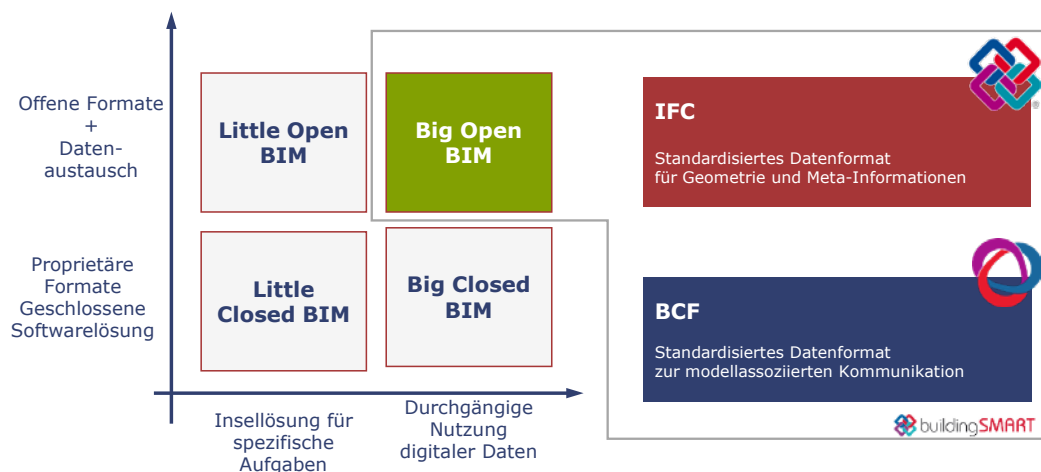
Offene Formate
+
Datenaustausch

Proprietäre Formate Geschlossene Softwarelösung

Little Open BIM

Big Open BIM

Little Closed BIM

Big Closed BIM

Insellösung für spezifische Aufgaben

Durchgängige Nutzung digitaler Daten

IFC

Standardisiertes Datenformat für Geometrie und Meta-Informationen

BCF

Standardisiertes Datenformat zur modellassoziierten Kommunikation

buildingSMART